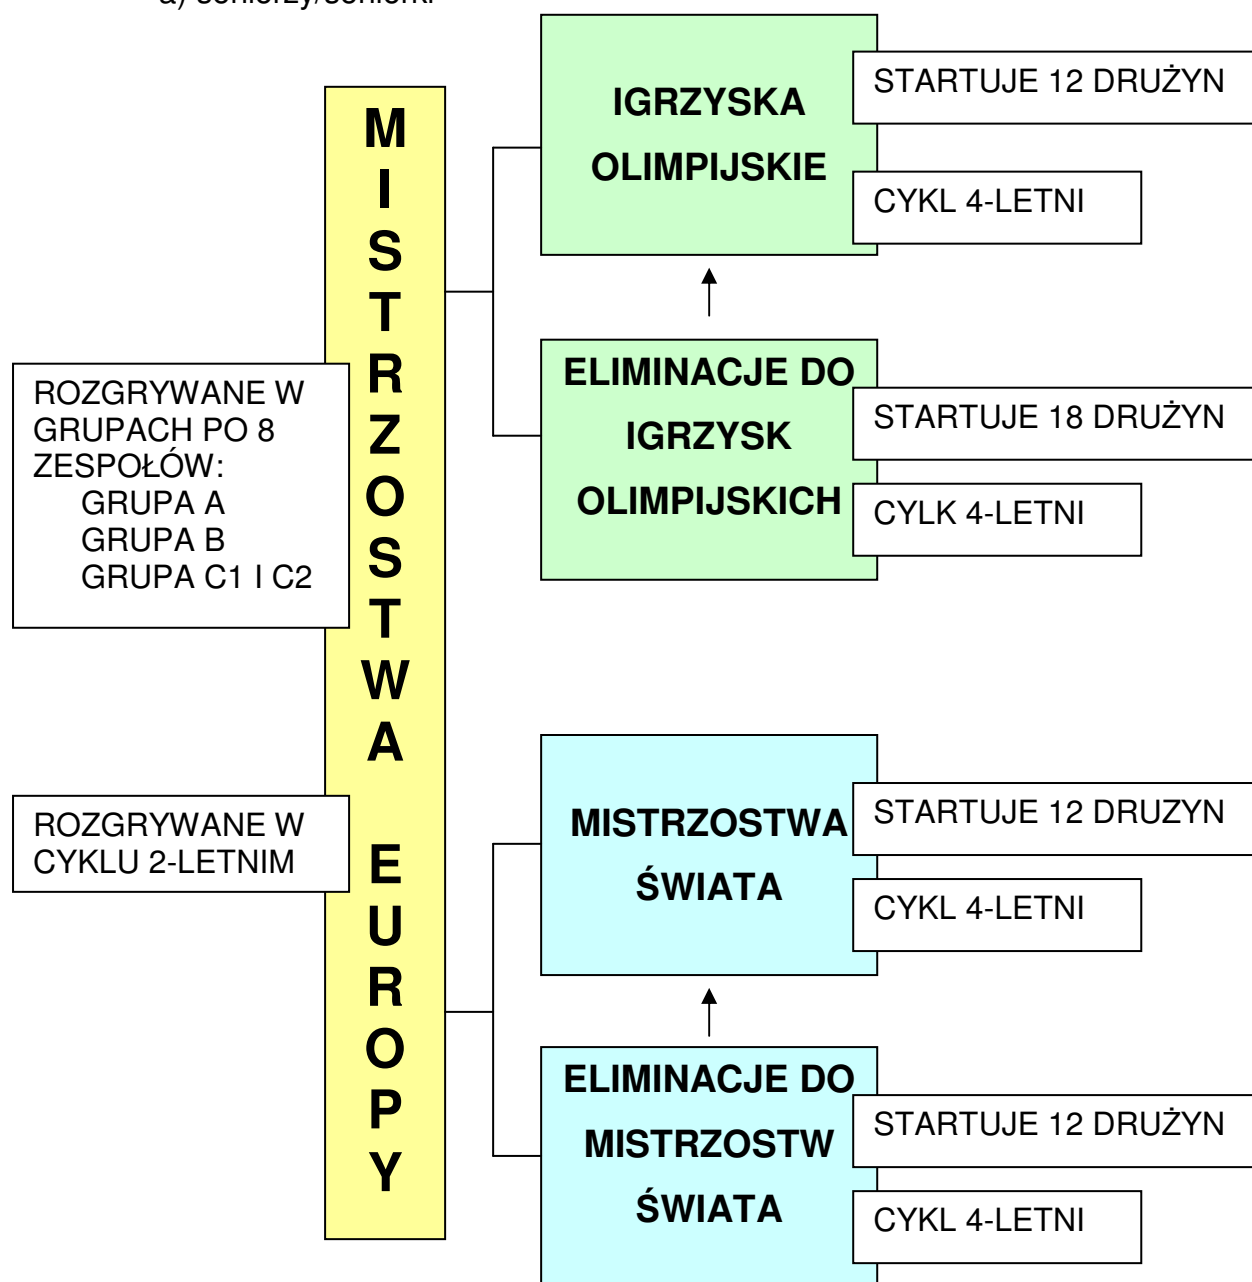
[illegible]

MISTRZOSTWA EUROPY

ROZGRYWANE W GRUPACH PO 8 ZESPOŁÓW:
GRUPA A
GRUPA B
GRUPA C1 I C2

ROZGRYWANE W CYKLU 2-LETNIM

IGRZYSKA OLIMPIJSKIE

STARTUJE 12 DRUŻYN

CYKL 4-LETNI

ELIMINACJE DO IGRZYSK OLIMPIJSKICH

STARTUJE 18 DRUŻYN

CYLK 4-LETNI

MISTRZOSTWA ŚWIATA

STARTUJE 12 DRUZYN

CYKL 4-LETNI

ELIMINACJE DO MISTRZOSTW ŚWIATA

STARTUJE 12 DRUŻYN

CYKL 4-LETNI